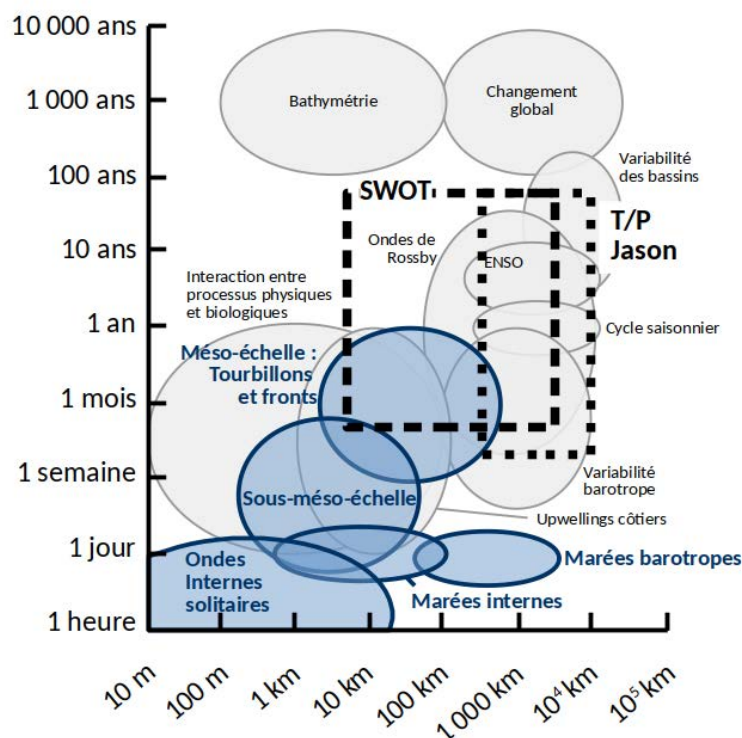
10 000 ans
1 000 ans
100 ans
10 ans
1 an
1 mois
1 semaine
1 jour
1 heure

Bathymétrie
Changement global
Variabilité des bassins
SWOT
T/P Jason
Ondes de Rossby
ENSO
Interaction entre processus physiques et biologiques
Cycle saisonnier
Méso-échelle : Tourbillons et fronts
Variabilité barotrope
Sous-méso-échelle
Upwellings côtiers
Ondes Internes solitaires
Marées barotropes
Marées internes

10 m
100 m
1 km
10 km
100 km
1 000 km
$10^4$ km
$10^5$ km